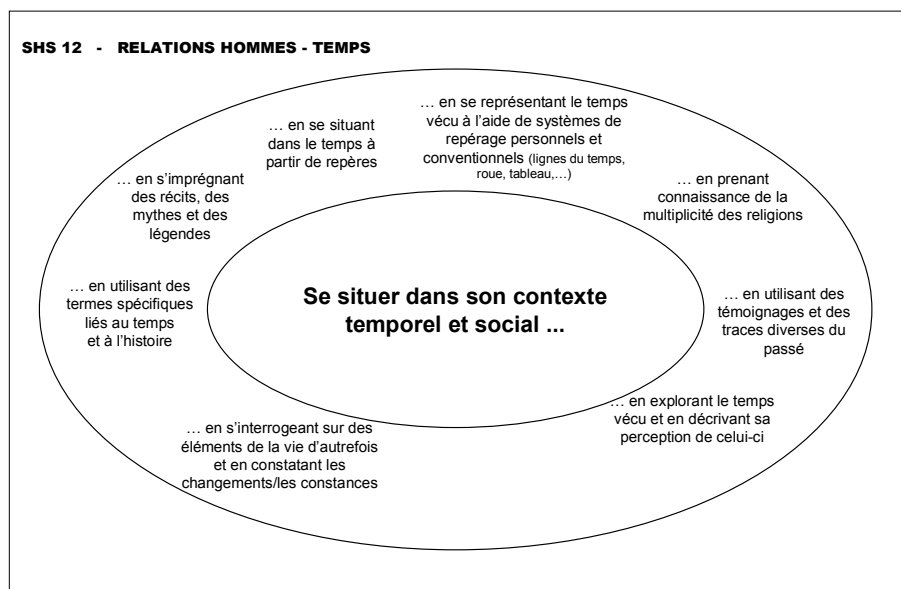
SHS 12 - RELATIONS HOMMES - TEMPS

… en se situant dans le temps à partir de repères

… en se représentant le temps vécu à l'aide de systèmes de repérage personnels et conventionnels (lignes du temps, roue, tableau,…)

… en s'imprégnant des récits, des mythes et des légendes

… en prenant connaissance de la multiplicité des religions

… en utilisant des termes spécifiques liés au temps et à l'histoire

Se situer dans son contexte temporel et social ...

… en utilisant des témoignages et des traces diverses du passé

… en explorant le temps vécu et en décrivant sa perception de celui-ci

… en s'interrogeant sur des éléments de la vie d'autrefois et en constatant les changements/les constances